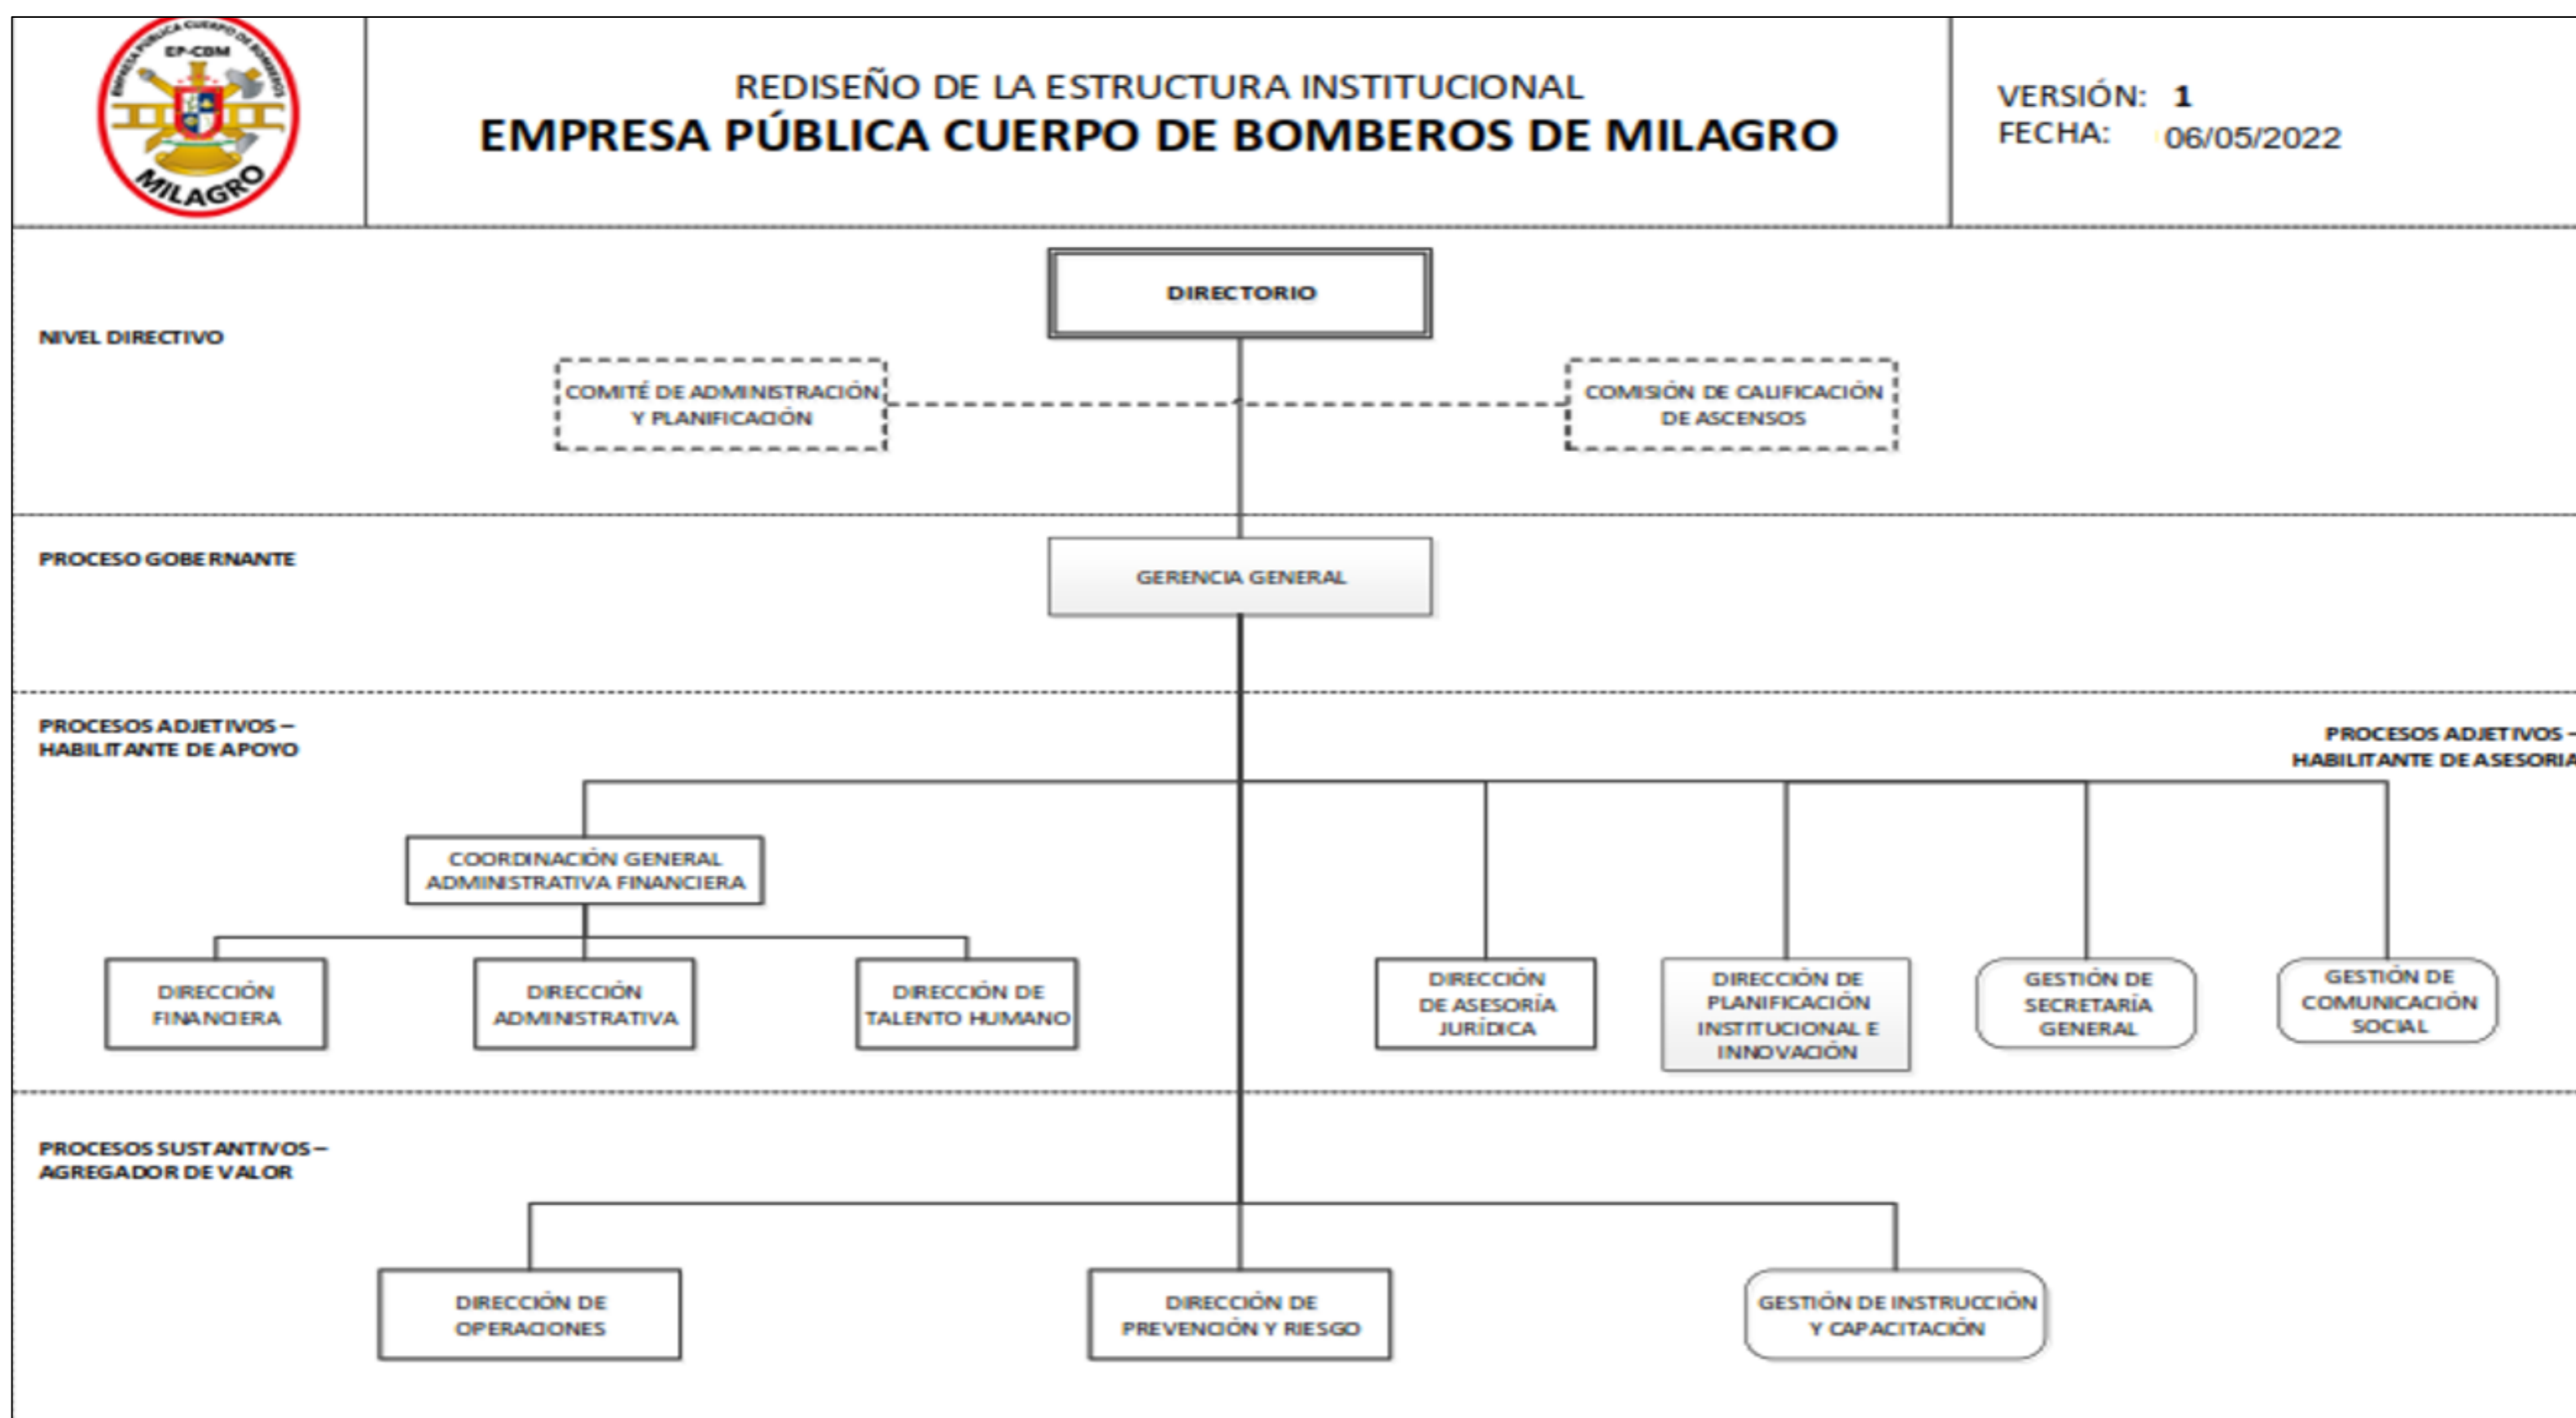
EMPRESA PÚBLICA CUERPO DE BOMBEROS
EP-CBM
MILAGRO

REDISEÑO DE LA ESTRUCTURA INSTITUCIONAL
EMPRESA PÚBLICA CUERPO DE BOMBEROS DE MILAGRO

VERSIÓN: 1
FECHA: 06/05/2022

NIVEL DIRECTIVO

DIRECTORIO

COMITÉ DE ADMINISTRACIÓN Y PLANIFICACIÓN

COMISIÓN DE CALIFICACIÓN DE ASCENSOS

PROCESO GOBERNANTE

GERENCIA GENERAL

PROCESOS ADJETIVOS – HABILITANTE DE APOYO

PROCESOS ADJETIVOS – HABILITANTE DE ASESORIA

COORDINACIÓN GENERAL ADMINISTRATIVA FINANCIERA

DIRECCIÓN FINANCIERA

DIRECCIÓN ADMINISTRATIVA

DIRECCIÓN DE TALENTO HUMANO

DIRECCIÓN DE ASESORÍA JURÍDICA

DIRECCIÓN DE PLANIFICACIÓN INSTITUCIONAL E INNOVACIÓN

GESTIÓN DE SECRETARÍA GENERAL

GESTIÓN DE COMUNICACIÓN SOCIAL

PROCESOS SUSTANTIVOS – AGREGADOR DE VALOR

DIRECCIÓN DE OPERACIONES

DIRECCIÓN DE PREVENCIÓN Y RIESGO

GESTIÓN DE INSTRUCCIÓN Y CAPACITACIÓN